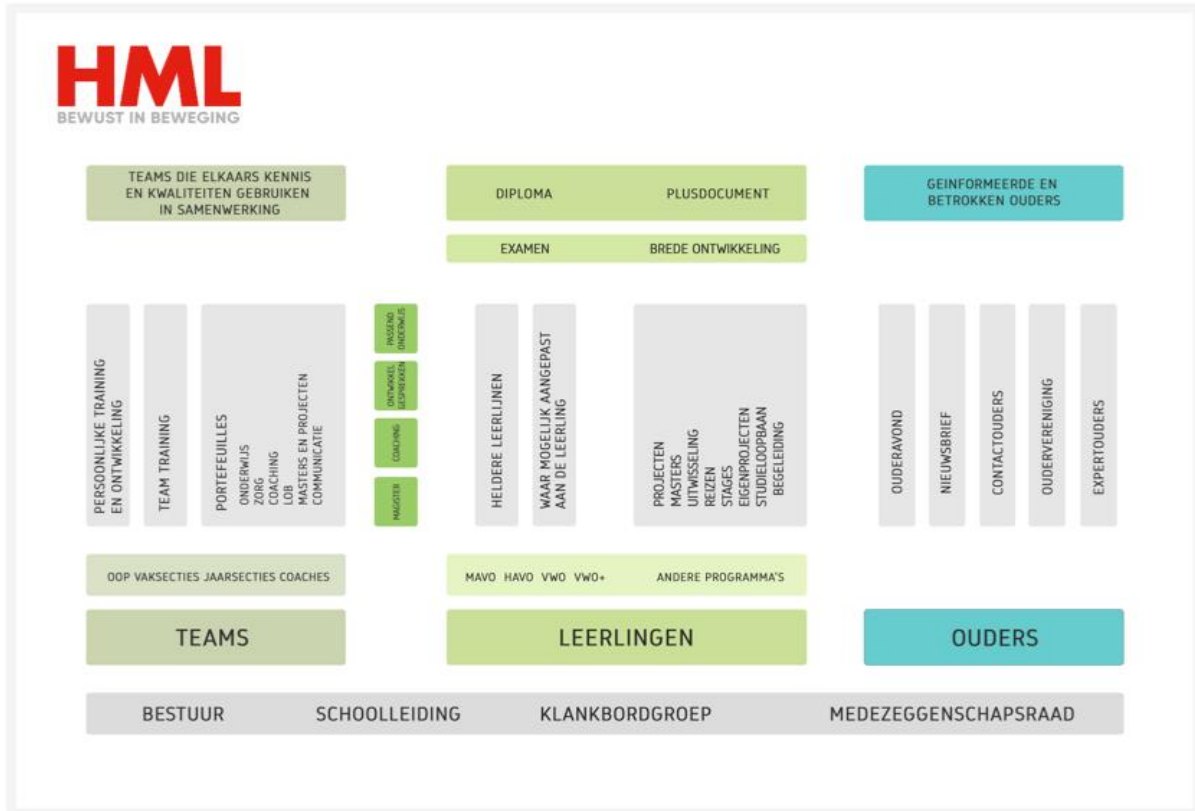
HML
BEWUST IN BEWEGING

TEAMS DIE ELKAARS KENNIS EN KWALITEITEN GEBRUIKEN IN SAMENWERKING

DIPLOMA PLUSDOCUMENT

EXAMEN BREDE ONTWIKKELING

GEINFORMEERDE EN BETROKKEN OUDERS

PERSOONLIJKE TRAINING EN ONTWIKKELING

TEAM TRAINING

PORTEFEUILLES
ONDERWIJS
ZORG
COACHING
LOB
MASTERS EN PROJECTEN
COMMUNICATIE

PASSEND ONDERWIJS

ONTWIKKEL GESPREKKEN

COACHING

MAGISTER

HELDERE LEERLIJNEN

WAAR MOGELIJK AANGEPAST AAN DE LEERLING

PROJECTEN
MASTERS
UITWISSELING
REIZEN
STAGES
EIGENPROJECTEN
STUDIELOOPBAAN
BEGELEIDING

OUDERAVOND

NIEUWSBRIEF

CONTACTOUDERS

OUDERVERENIGING

EXPERTOUDERS

OOP VAKSECTIES JAARSECTIES COACHES

MAVO HAVO VWO VWO+ ANDERE PROGRAMMA'S

TEAMS

LEERLINGEN

OUDERS

BESTUUR SCHOOLLEIDING KLANKBORDGROEP MEDEZEGGENSCHAPSRAAD